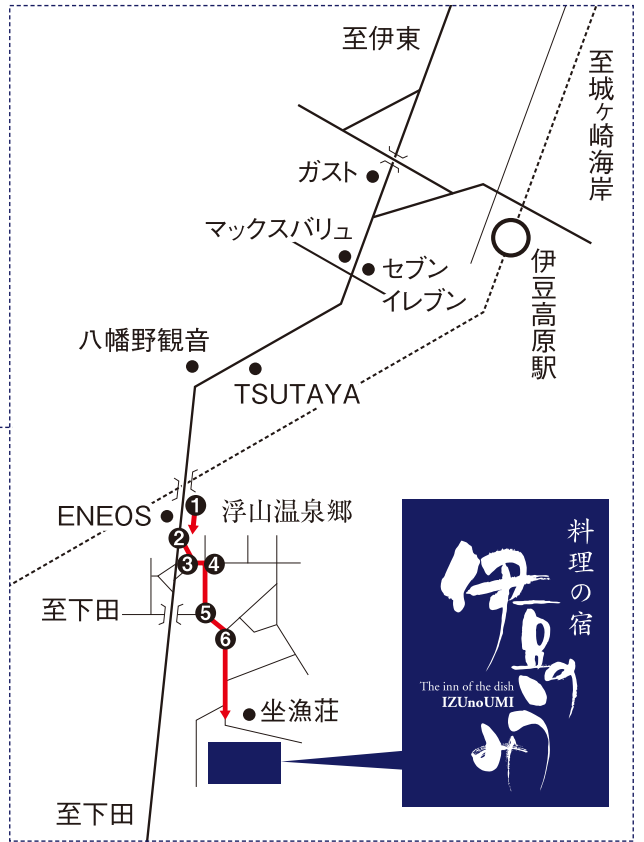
至伊東

至城ヶ崎海岸

ガスト

マックスバリュ

セブンイレブン

伊豆高原駅

八幡野観音

TSUTAYA

ENEOS

浮山温泉郷

1

2

3

4

5

6

至下田

坐漁荘

至下田

料理の宿

伊豆のうみ

The inn of the dish
IZUnoUMI